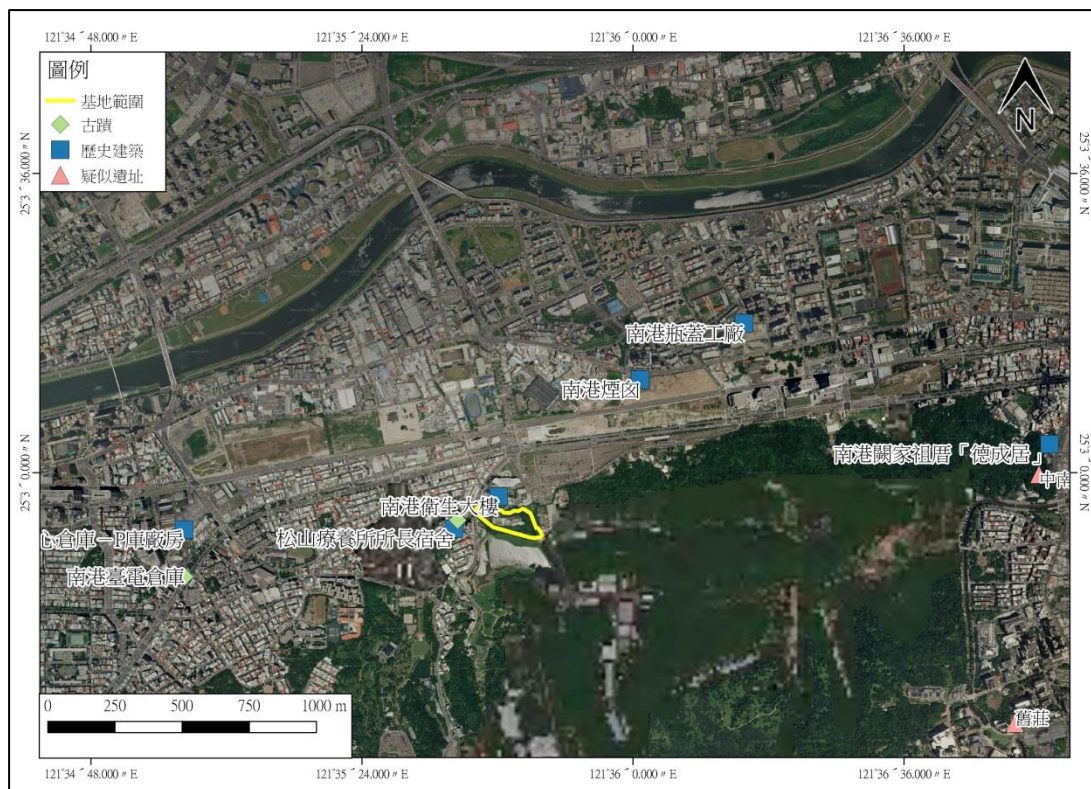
121°34 ´48.000 ″ E
121°35 ´24.000 ″ E
121°36 ´0.000 ″ E
121°36 ´36.000 ″ E

圖例
基地範圍
古蹟
歷史建築
疑似遺址

N

25°3 ´36.000 ″ N
25°3 ´36.000 ″ N

南港瓶蓋工廠
南港煙囪
南港闞家祖厝「德成居」
中南
南港衛生大樓
C倉庫－P車廠房
松山療養所所長宿舍
南港臺電倉庫

25°3 ´0.000 ″ N
25°3 ´0.000 ″ N

0 250 500 750 1000 m

舊莊

121°34 ´48.000 ″ E
121°35 ´24.000 ″ E
121°36 ´0.000 ″ E
121°36 ´36.000 ″ E